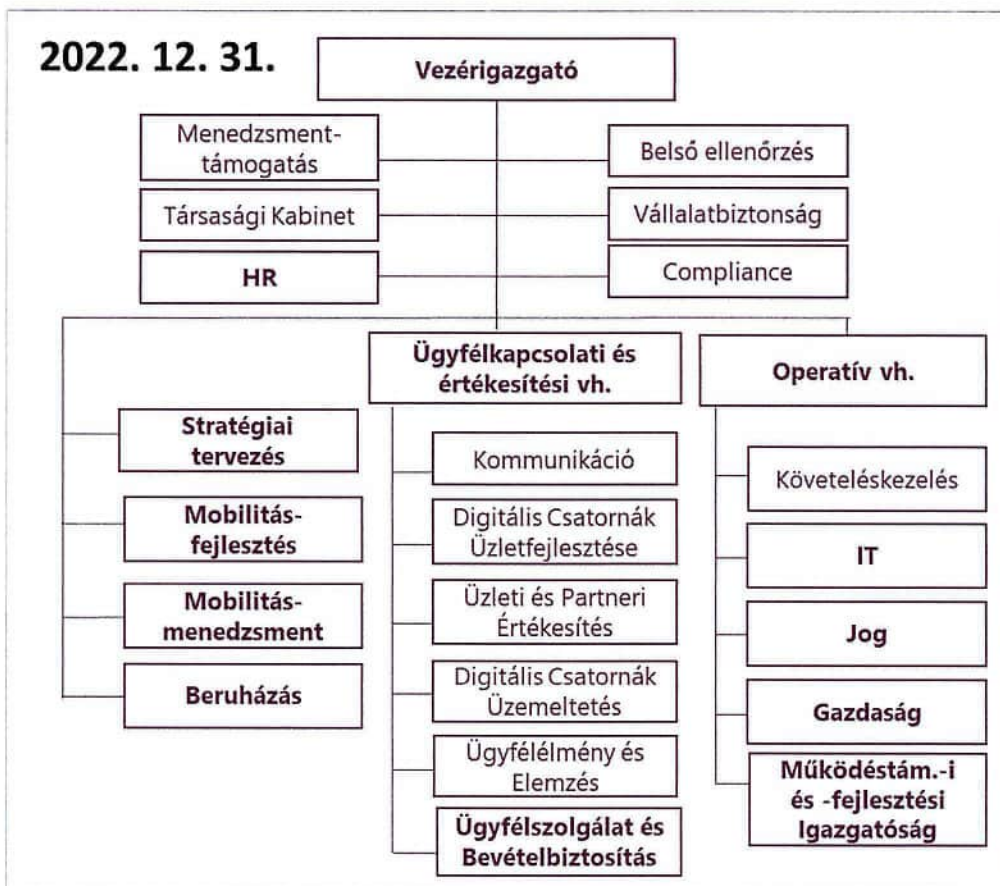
2022. 12. 31.

Vezérigazgató

Menedzsment-támogatás

Belső ellenőrzés

Társasági Kabinet

Vállalatbiztonság

HR

Compliance

Stratégiai tervezés

Mobilitás-fejlesztés

Mobilitás-menedzsment

Beruházás

Ügyfélkapcsolati és értékesítési vh.

Kommunikáció

Digitális Csatornák Üzletfejlesztése

Üzleti és Partneri Értékesítés

Digitális Csatornák Üzemeltetés

Ügyfélélmény és Elemzés

Ügyfélszolgálat és Bevételbiztosítás

Operatív vh.

Követeléskezelés

IT

Jog

Gazdaság

Működéstám.-i és -fejlesztési Igazgatóság